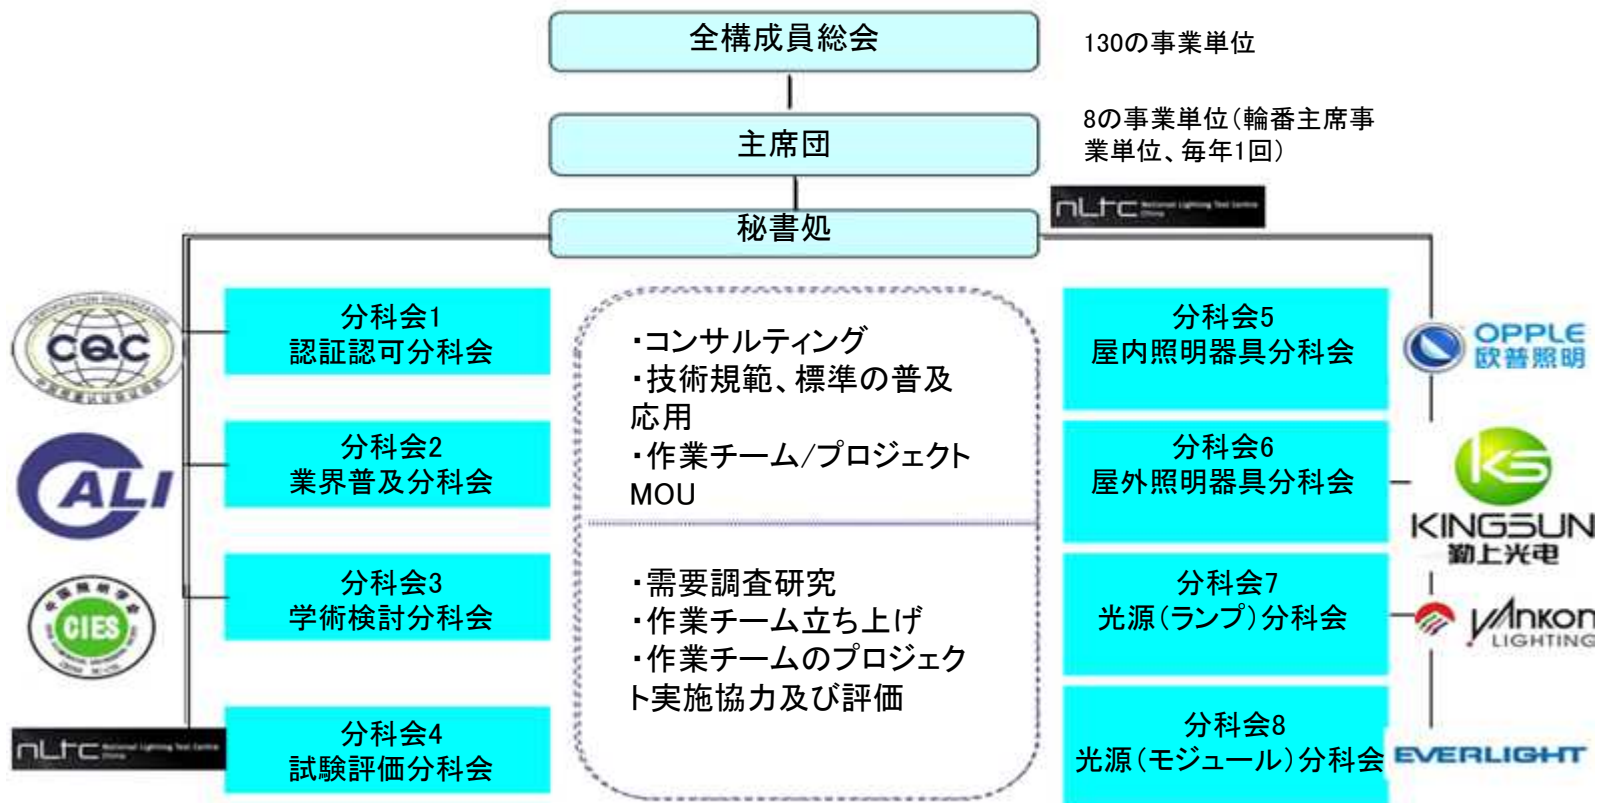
全構成員総会

130の事業単位

主席団

8の事業単位(輪番主席事業単位、毎年1回)

秘書処

nLTC National Lighting Test Centre China

CQC

分科会1
認証認可分科会

CALI

分科会2
業界普及分科会

CIES

分科会3
学術検討分科会

nLTC National Lighting Test Centre China

分科会4
試験評価分科会

・コンサルティング
・技術規範、標準の普及応用
・作業チーム/プロジェクトMOU

・需要調査研究
・作業チーム立ち上げ
・作業チームのプロジェクト実施協力及び評価

分科会5
屋内照明器具分科会

OPPLE 欧普照明

分科会6
屋外照明器具分科会

KINGSUN 勤上光电

分科会7
光源(ランプ)分科会

Yankon LIGHTING

分科会8
光源(モジュール)分科会

EVERLIGHT